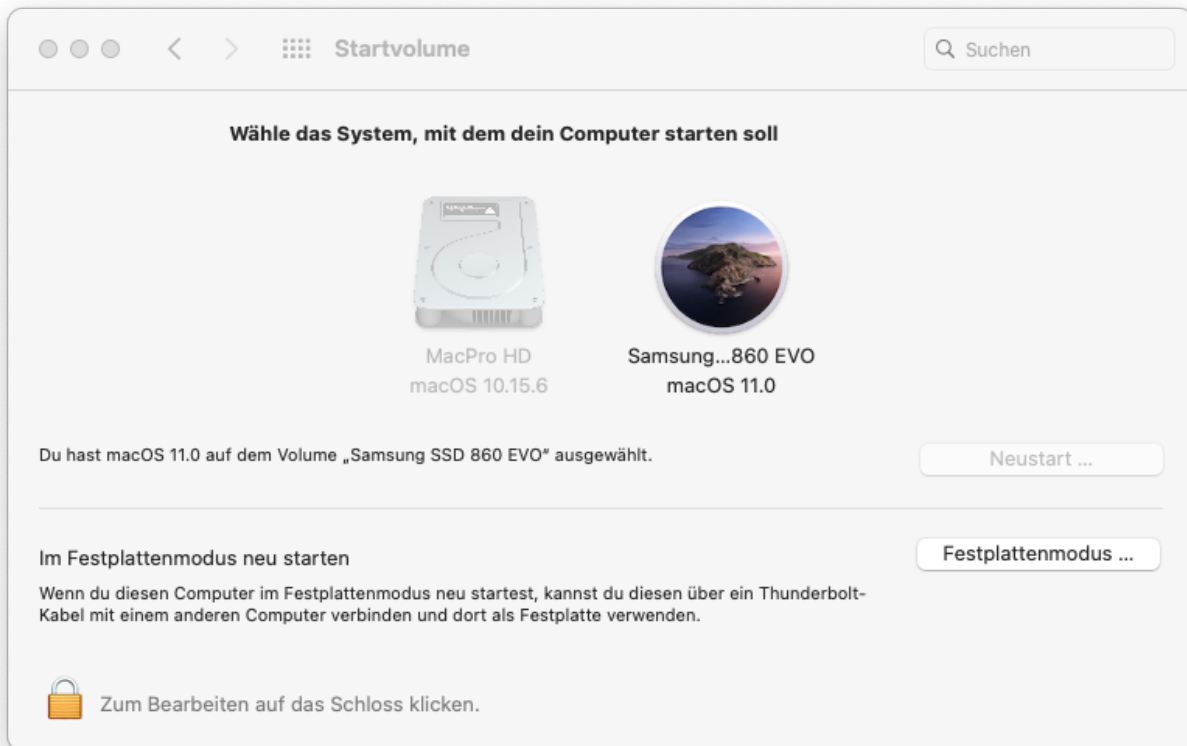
Startvolume

Suchen

Wähle das System, mit dem dein Computer starten soll

MacPro HD
macOS 10.15.6

Samsung...860 EVO
macOS 11.0

Du hast macOS 11.0 auf dem Volume „Samsung SSD 860 EVO" ausgewählt.

Neustart ...

Im Festplattenmodus neu starten

Festplattenmodus ...

Wenn du diesen Computer im Festplattenmodus neu startest, kannst du diesen über ein Thunderbolt-Kabel mit einem anderen Computer verbinden und dort als Festplatte verwenden.

Zum Bearbeiten auf das Schloss klicken.